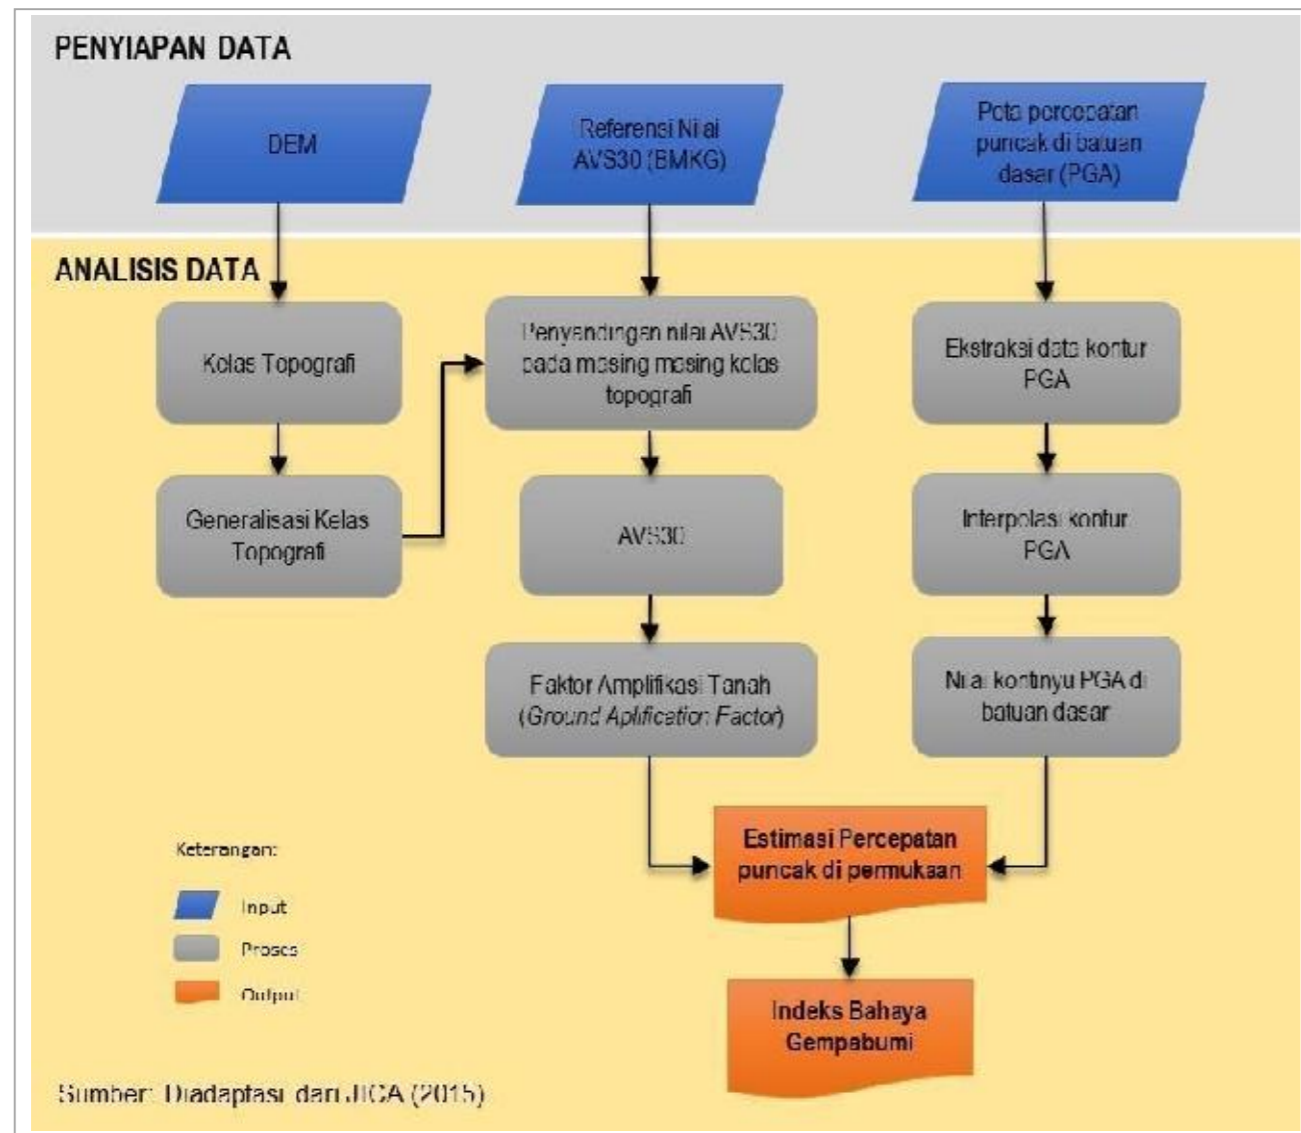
PENYIAPAN DATA

DEM

Referensi Nilai AVS30 (BMKG)

Peta percepatan puncak di batuan dasar (PGA)

ANALISIS DATA

Kelas Topografi

Penyandingan nilai AVS30 pada masing masing kelas topografi

Ekstraksi data kontur PGA

Generalisasi Kelas Topografi

AVS30

Interpolasi kontur PGA

Faktor Amplifikasi Tanah (*Ground Aplification Factor*)

Nilai kontinyu PGA di batuan dasar

Estimasi Percepatan puncak di permukaan

Indeks Bahaya Gempabumi

Keterangan:

Input

Proses

Output

Sumber: Diadaptasi dari JICA (2015)